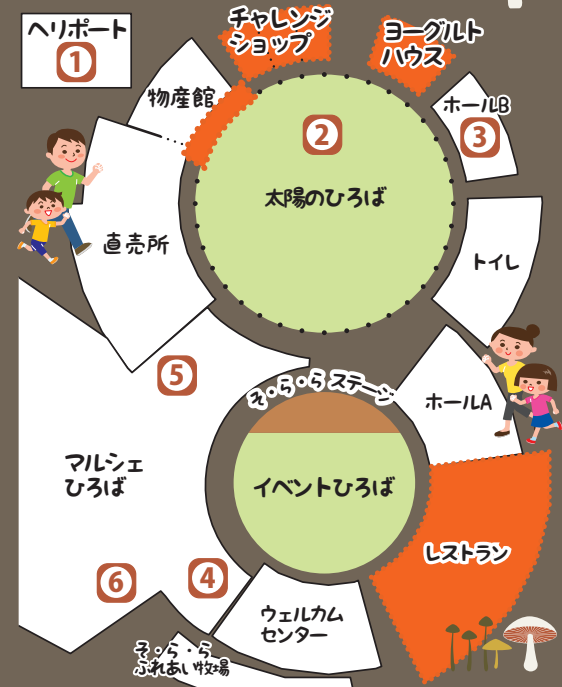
ヘリポート
1
チャレンジショップ
ヨーグルトハウス
物産館
2
ホールB
3
太陽のひろば
直売所
トイレ
5
そ・ら・ら ステージ
ホールA
マルシェひろば
イベントひろば
レストラン
6
4
ウェルカムセンター
そ・ら・らふれあい牧場